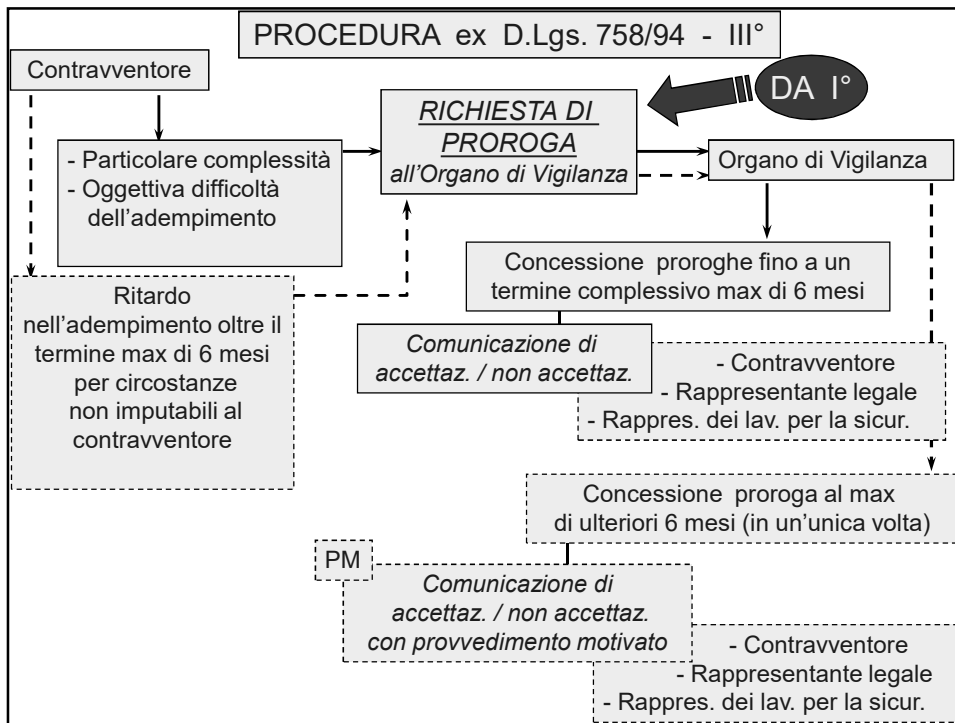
PROCEDURA ex D.Lgs. 758/94 - III°

Contravventore

DA I°

- Particolare complessità
- Oggettiva difficoltà dell'adempimento

RICHIESTA DI PROROGA
all'Organo di Vigilanza

Organo di Vigilanza

Concessione proroghe fino a un termine complessivo max di 6 mesi

Ritardo nell'adempimento oltre il termine max di 6 mesi per circostanze non imputabili al contravventore

Comunicazione di accettaz. / non accettaz.

- Contravventore
- Rappresentante legale
- Rappres. dei lav. per la sicur.

Concessione proroga al max di ulteriori 6 mesi (in un'unica volta)

PM

Comunicazione di accettaz. / non accettaz. con provvedimento motivato

- Contravventore
- Rappresentante legale
- Rappres. dei lav. per la sicur.